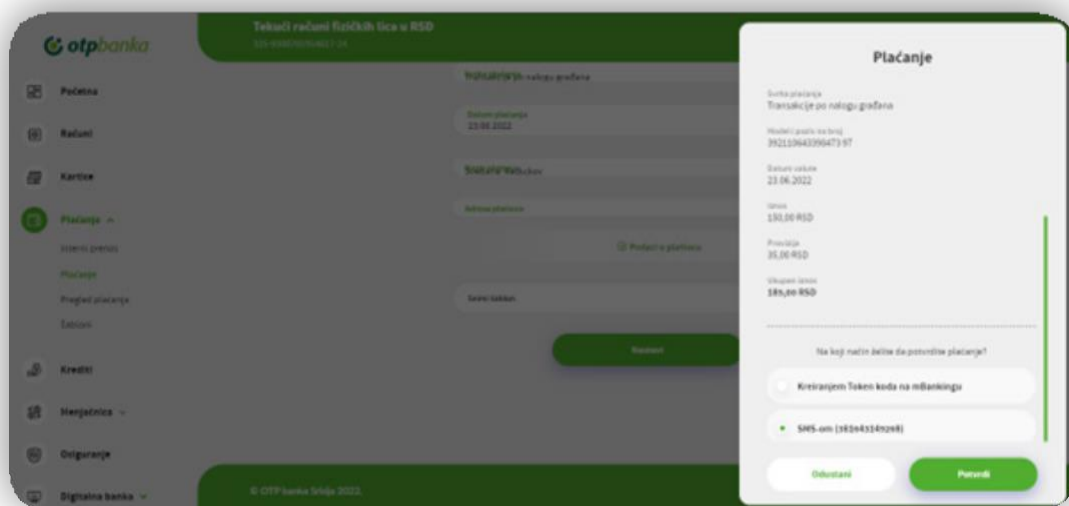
otpbanka

Tekući računi fizičkih lica u RSD
325-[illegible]

Početna
Računi
Kartice
Plaćanje
Interni prenos
Plaćanje
Pregled plaćanja
Šabloni
Krediti
Menjačnica
Osiguranje
Digitalna banka

Transakcije po nalogu građana
Datum plaćanja
23.06.2022
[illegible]
Adresa platioca
Podaci o platiocu
Sačuvaj šablon
Nastavi

© OTP banka Srbija 2022.

Plaćanje

Svrha plaćanja
Transakcije po nalogu građana

Model i poziv na broj
3921106433904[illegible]97

Datum valute
23.06.2022

Iznos
150,00 RSD

Provizija
35,00 RSD

Ukupan iznos
185,00 RSD

Na koji način želite da potvrdite plaćanje?

Kreiranjem Token koda na mBankingu

SMS-om ([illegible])

Odustani
Potvrdi